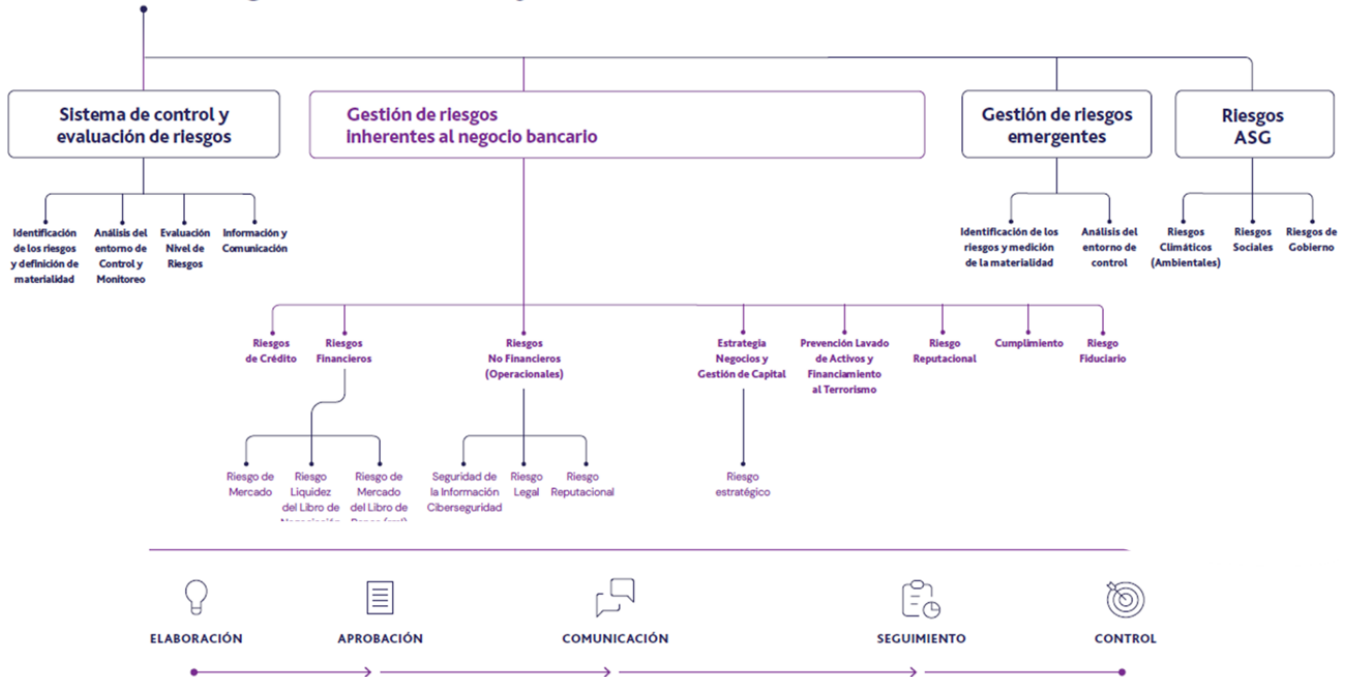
Sistema de control y evaluación de riesgos

Gestión de riesgos inherentes al negocio bancario

Gestión de riesgos emergentes

Riesgos ASG

Identificación de los riesgos y definición de materialidad

Análisis del entorno de Control y Monitoreo

Evaluación Nivel de Riesgos

Información y Comunicación

Identificación de los riesgos y medición de la materialidad

Análisis del entorno de control

Riesgos Climáticos (Ambientales)

Riesgos Sociales

Riesgos de Gobierno

Riesgos de Crédito

Riesgos Financieros

Riesgos No Financieros (Operacionales)

Estrategia Negocios y Gestión de Capital

Prevención Lavado de Activos y Financiamiento al Terrorismo

Riesgo Reputacional

Cumplimiento

Riesgo Fiduciario

Riesgo de Mercado

Riesgo Liquidez

Riesgo de Mercado del Libro de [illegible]

del Libro de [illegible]

Seguridad de la Información Ciberseguridad

Riesgo Legal

Riesgo Reputacional

Riesgo estratégico

ELABORACIÓN

APROBACIÓN

COMUNICACIÓN

SEGUIMIENTO

CONTROL